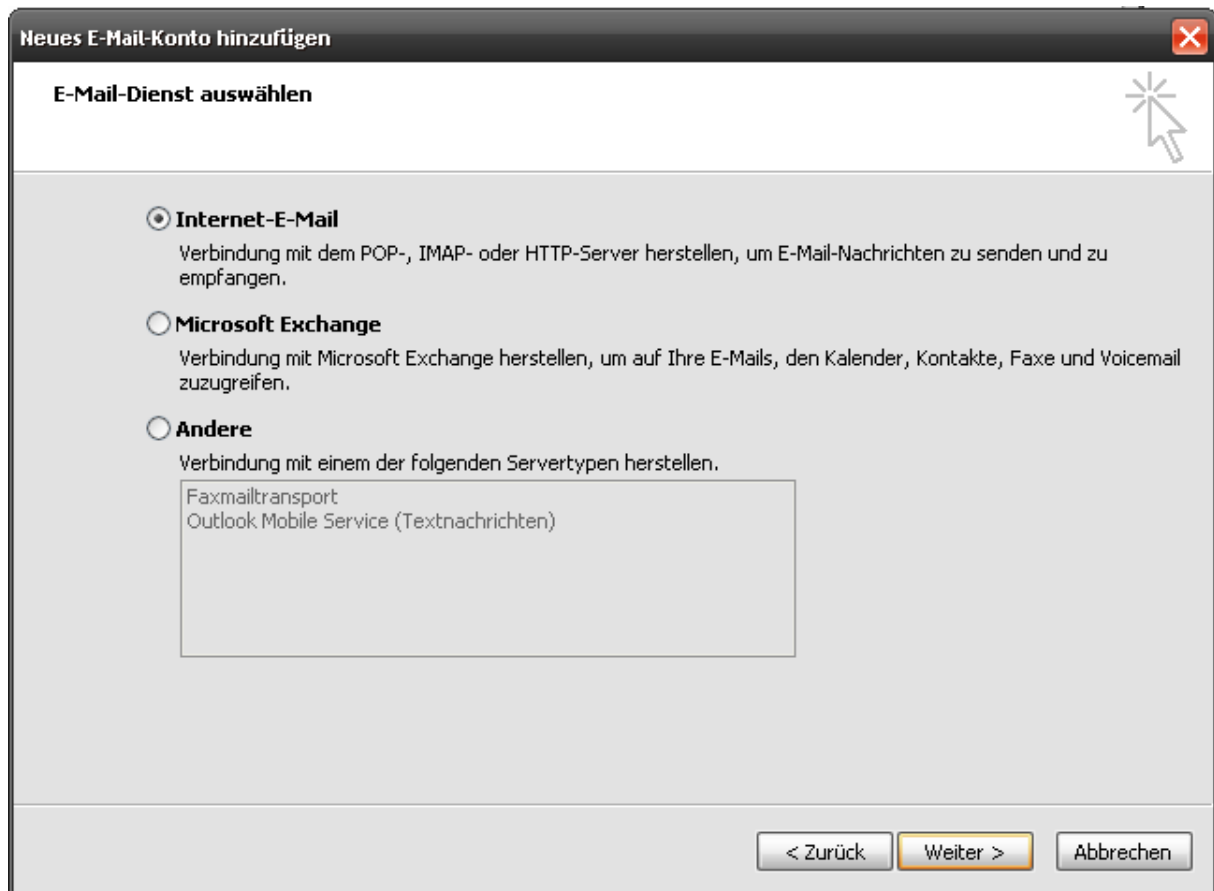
Neues E-Mail-Konto hinzufügen

E-Mail-Dienst auswählen

Internet-E-Mail

Verbindung mit dem POP-, IMAP- oder HTTP-Server herstellen, um E-Mail-Nachrichten zu senden und zu empfangen.

Microsoft Exchange

Verbindung mit Microsoft Exchange herstellen, um auf Ihre E-Mails, den Kalender, Kontakte, Faxe und Voicemail zuzugreifen.

Andere

Verbindung mit einem der folgenden Servertypen herstellen.

Faxmailtransport
Outlook Mobile Service (Textnachrichten)

< Zurück | Weiter > | Abbrechen